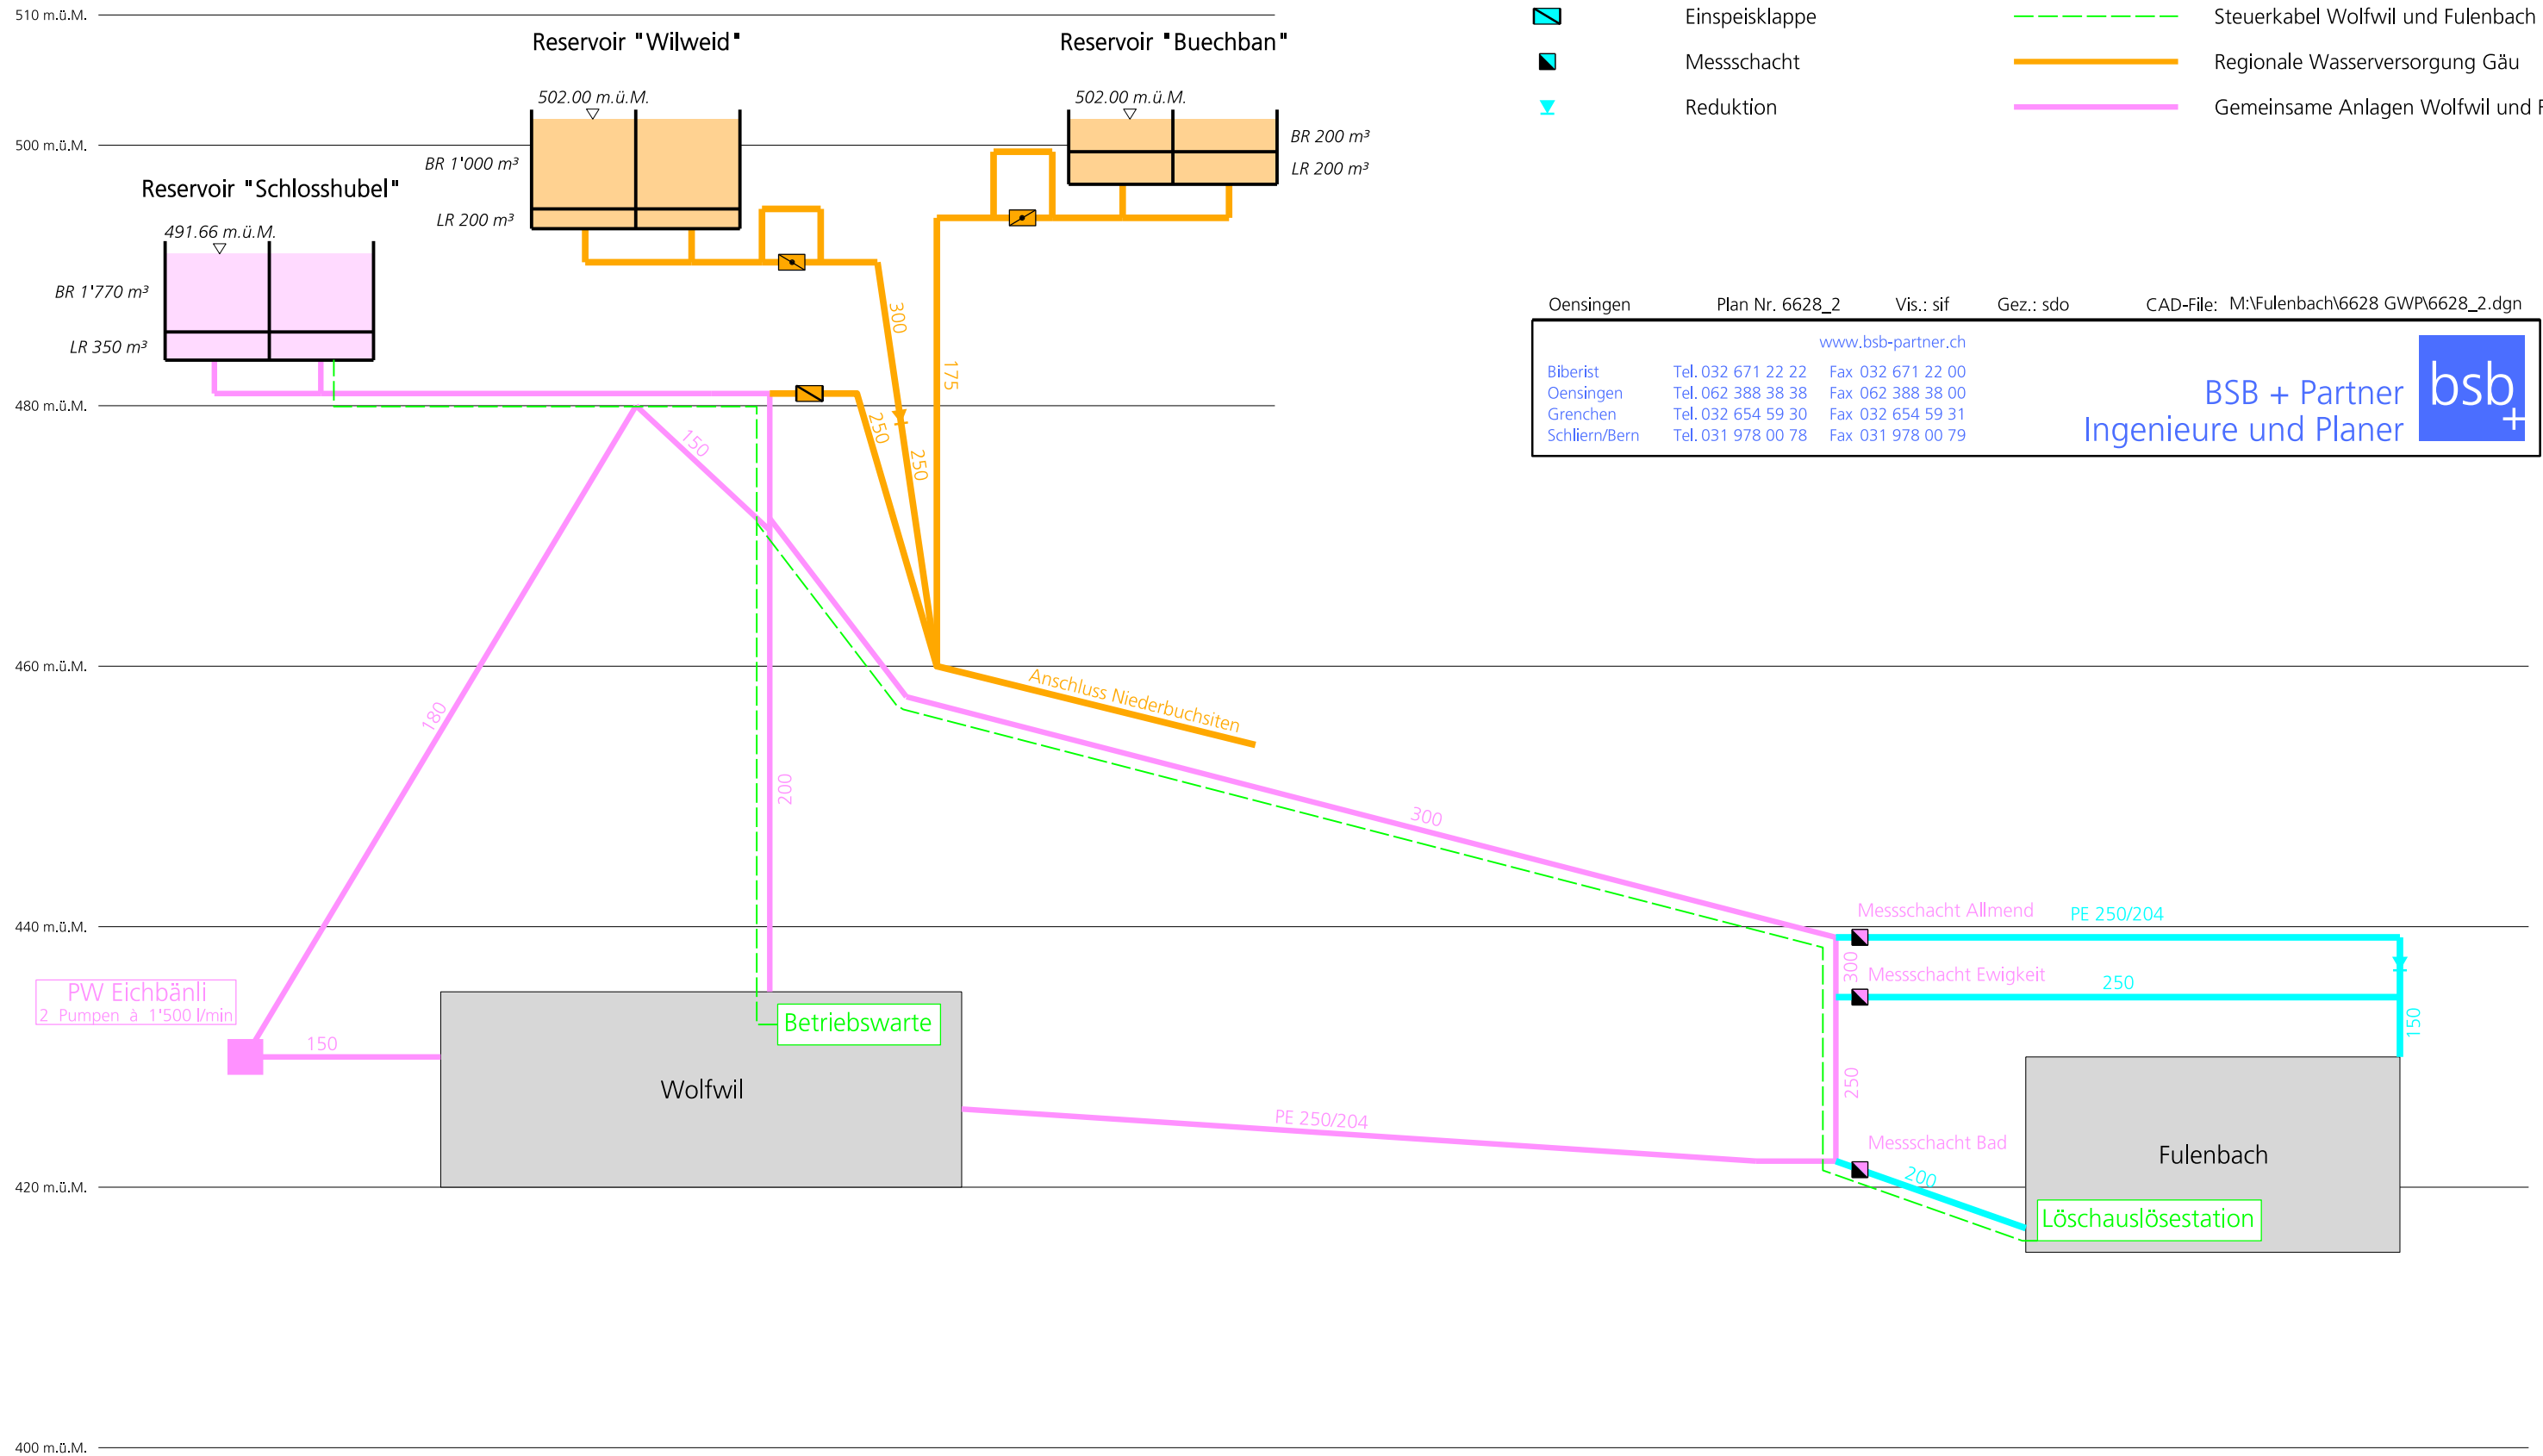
510 m.ü.M.

Einspeisklappe
Messschacht
Reduktion

Steuerkabel Wolfwil und Fulenbach
Regionale Wasserversorgung Gäu
Gemeinsame Anlagen Wolfwil und F

Reservoir "Wilweid"
502.00 m.ü.M.
BR 1'000 m³
LR 200 m³

Reservoir "Buechban"
502.00 m.ü.M.
BR 200 m³
LR 200 m³

500 m.ü.M.

Reservoir "Schlosshubel"
491.66 m.ü.M.
BR 1'770 m³
LR 350 m³

Oensingen   Plan Nr. 6628_2   Vis.: sif   Gez.: sdo   CAD-File: M:\Fulenbach\6628 GWP\6628_2.dgn

www.bsb-partner.ch

| Biberist | Tel. 032 671 22 22 | Fax 032 671 22 00 |
|---|---|---|
| Oensingen | Tel. 062 388 38 38 | Fax 062 388 38 00 |
| Grenchen | Tel. 032 654 59 30 | Fax 032 654 59 31 |
| Schliern/Bern | Tel. 031 978 00 78 | Fax 031 978 00 79 |

BSB + Partner
Ingenieure und Planer
bsb +

300
175
480 m.ü.M.
250
250
150

460 m.ü.M.
Anschluss Niederbuchsiten
180
200
300

440 m.ü.M.
Messschacht Allmend
PE 250/204
300
Messschacht Ewigkeit
250
150
PW Eichbänli
2 Pumpen à 1'500 l/min
150
Betriebswarte
Wolfwil
PE 250/204
250
Messschacht Bad
200
Fulenbach
Löschauslösestation
420 m.ü.M.

400 m.ü.M.